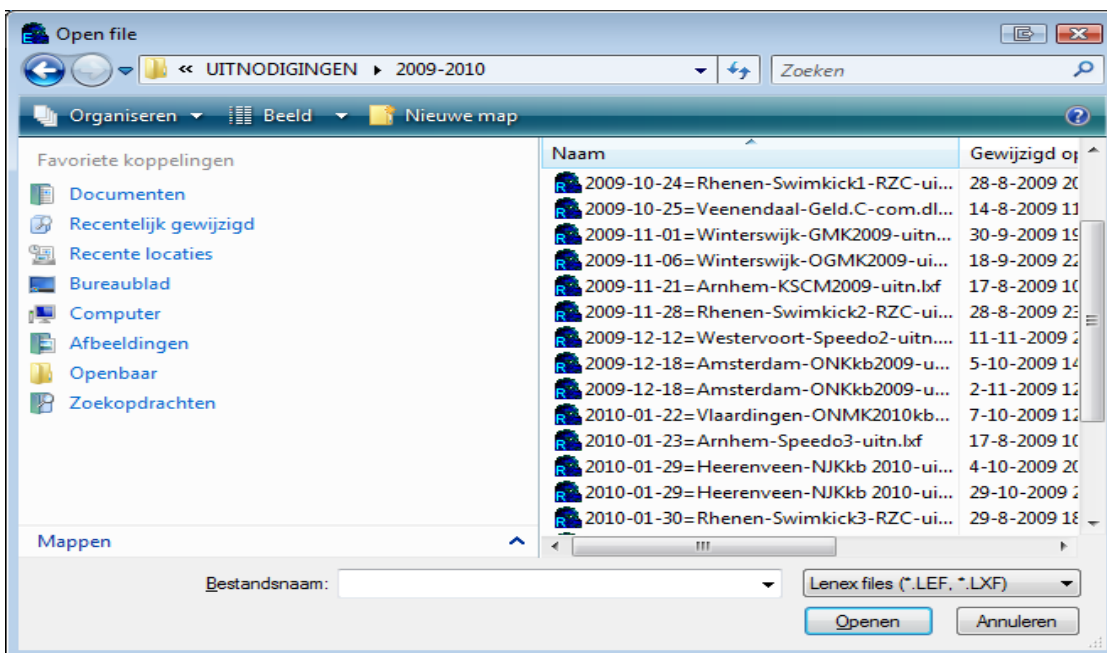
Open file

« UITNODIGINGEN ▸ 2009-2010

Zoeken

Organiseren ▾ Beeld ▾ Nieuwe map

Favoriete koppelingen

Documenten
Recentelijk gewijzigd
Recente locaties
Bureaublad
Computer
Afbeeldingen
Openbaar
Zoekopdrachten

Mappen

| Naam | Gewijzigd o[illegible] |
|---|---|
| 2009-10-24=Rhenen-Swimkick1-RZC-ui... | 28-8-2009 2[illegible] |
| 2009-10-25=Veenendaal-Geld.C-com.dl... | 14-8-2009 1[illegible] |
| 2009-11-01=Winterswijk-GMK2009-uitn... | 30-9-2009 1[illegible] |
| 2009-11-06=Winterswijk-OGMK2009-ui... | 18-9-2009 2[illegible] |
| 2009-11-21=Arnhem-KSCM2009-uitn.lxf | 17-8-2009 1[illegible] |
| 2009-11-28=Rhenen-Swimkick2-RZC-ui... | 28-8-2009 2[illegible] |
| 2009-12-12=Westervoort-Speedo2-uitn.... | 11-11-2009 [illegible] |
| 2009-12-18=Amsterdam-ONKkb2009-u... | 5-10-2009 1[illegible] |
| 2009-12-18=Amsterdam-ONKkb2009-u... | 2-11-2009 1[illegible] |
| 2010-01-22=Vlaardingen-ONMK2010kb... | 7-10-2009 1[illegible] |
| 2010-01-23=Arnhem-Speedo3-uitn.lxf | 17-8-2009 1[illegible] |
| 2010-01-29=Heerenveen-NJKkb 2010-ui... | 4-10-2009 2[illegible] |
| 2010-01-29=Heerenveen-NJKkb 2010-ui... | 29-10-2009 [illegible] |
| 2010-01-30=Rhenen-Swimkick3-RZC-ui... | 29-8-2009 1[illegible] |

Bestandsnaam:

Lenex files (*.LEF, *.LXF)

Openen

Annuleren